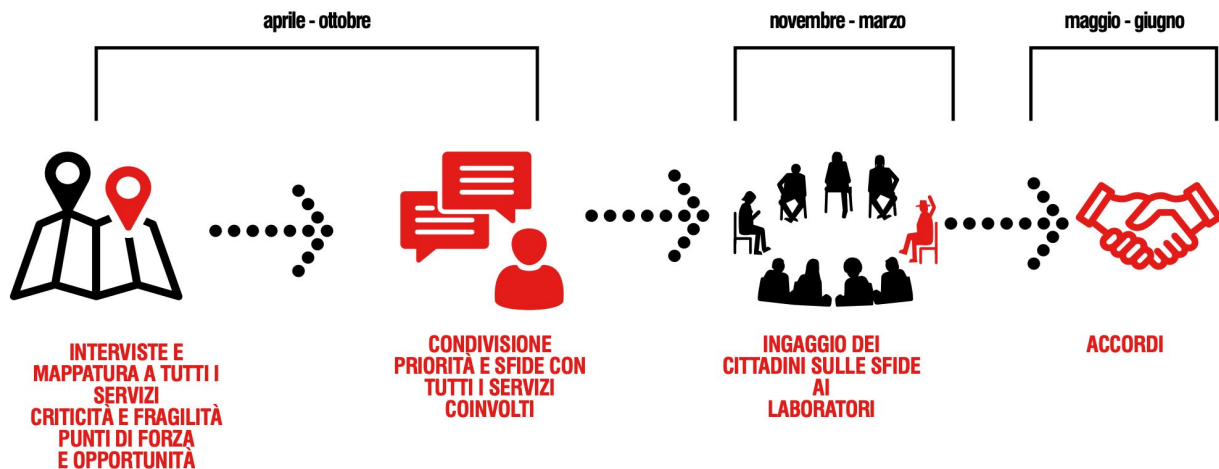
aprile - ottobre

novembre - marzo

maggio - giugno

INTERVISTE E MAPPATURA A TUTTI I SERVIZI
CRITICITÀ E FRAGILITÀ
PUNTI DI FORZA
E OPPORTUNITÀ

CONDIVISIONE PRIORITÀ E SFIDE CON TUTTI I SERVIZI COINVOLTI

INGAGGIO DEI CITTADINI SULLE SFIDE AI LABORATORI

ACCORDI